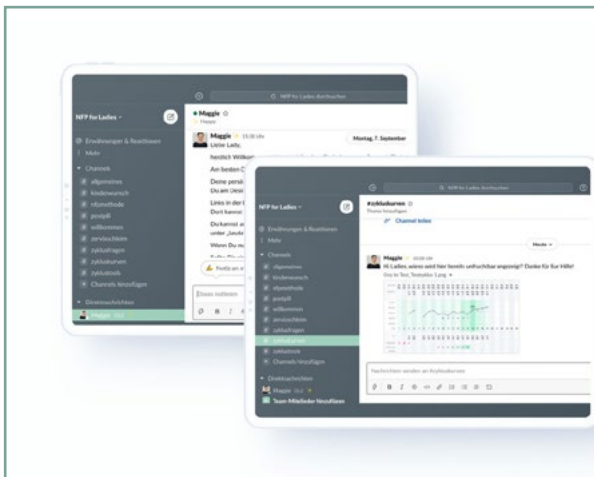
NFP for Ladies durchsuchen

NFP for Ladies

Erwähnungen & Reaktionen

Mehr

Channels

allgemeines

kinderwunsch

nfpmethode

postpill

willkommen

zervixschleim

zyklusfragen

zykluskurven

zyklustools

Channels hinzufügen

Direktnachrichten

Maggie

Maggie

Maggie 15:38 Uhr

Montag, 7. September

Liebe Lady,

herzlich Willkom

Am besten D

Deine persö
Du am Dese

Links in der
Dort kannst

Du kannst a
unter „Jeder

Wenn Du n

Postfa an

Etwas mitteilen

NFP for Ladies durchsuchen

NFP for Ladies

Erwähnungen & Reaktionen

Mehr

Channels

allgemeines

kinderwunsch

nfpmethode

postpill

willkommen

zervixschleim

zyklusfragen

zykluskurven

zyklustools

Channels hinzufügen

Direktnachrichten

Maggie

Team-Mitglieder hinzufügen

#zykluskurven

Thema hinzufügen

Channel teilen

Heute

Maggie 10:00 Uhr

Hi Ladies, wann wird hier bereits unfruchtbar angezeigt? Danke für Eure Hilfe!

Nachrichten senden an #zykluskurven